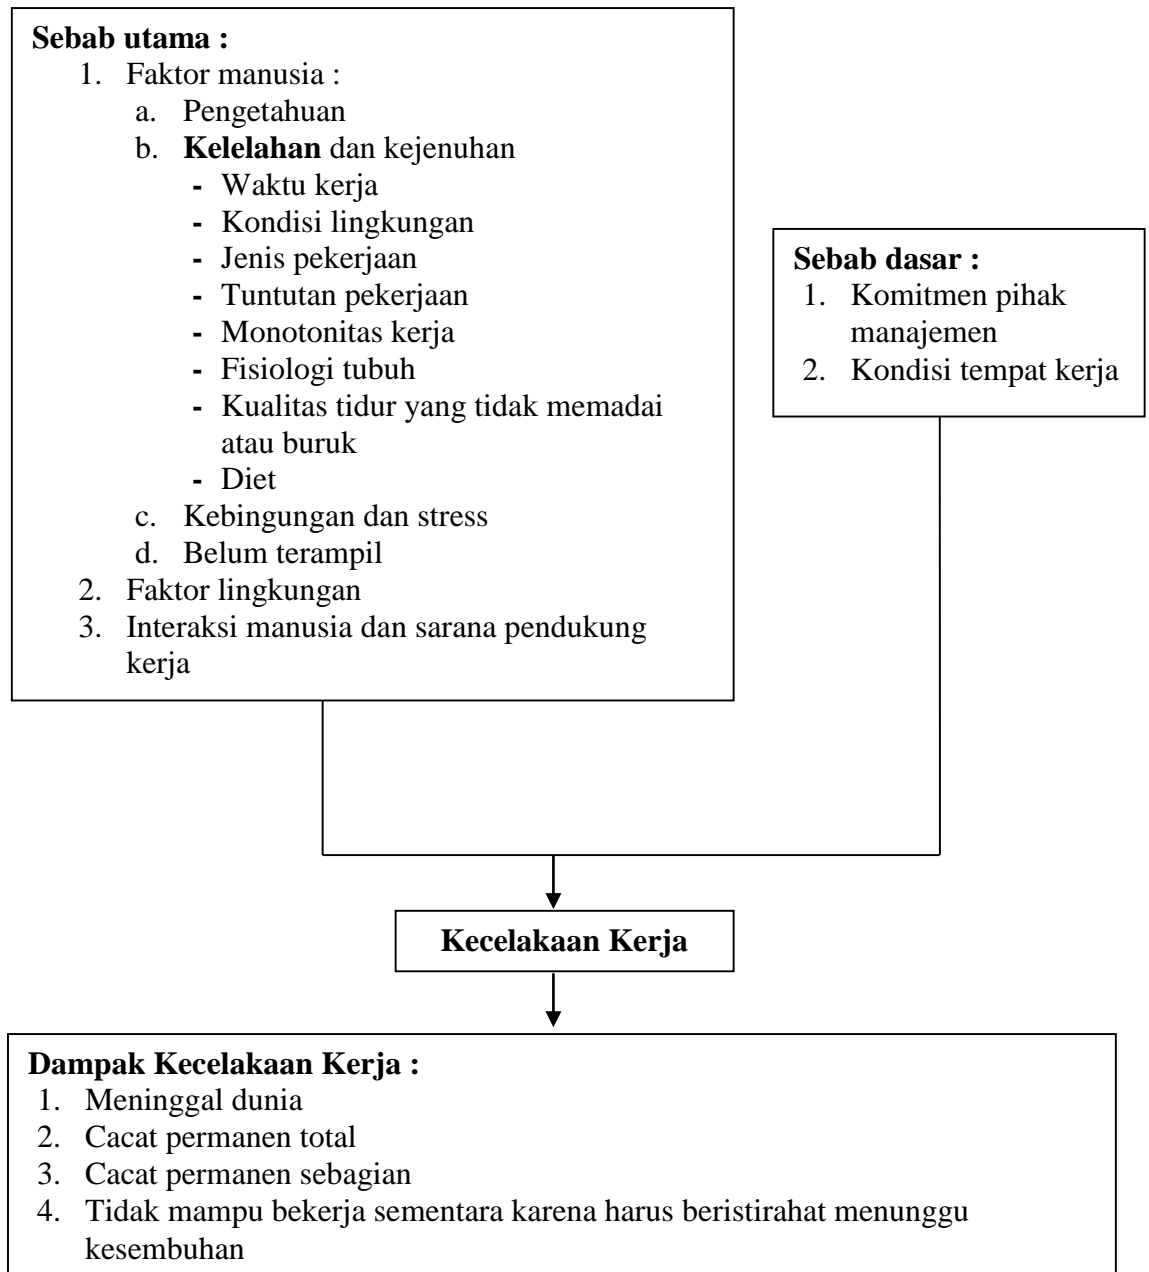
**Sebab utama :**
1. Faktor manusia :
   a. Pengetahuan
   b. **Kelelahan** dan kejenuhan
      - Waktu kerja
      - Kondisi lingkungan
      - Jenis pekerjaan
      - Tuntutan pekerjaan
      - Monotonitas kerja
      - Fisiologi tubuh
      - Kualitas tidur yang tidak memadai atau buruk
      - Diet
   c. Kebingungan dan stress
   d. Belum terampil
2. Faktor lingkungan
3. Interaksi manusia dan sarana pendukung kerja

**Sebab dasar :**
1. Komitmen pihak manajemen
2. Kondisi tempat kerja

**Kecelakaan Kerja**

**Dampak Kecelakaan Kerja :**
1. Meninggal dunia
2. Cacat permanen total
3. Cacat permanen sebagian
4. Tidak mampu bekerja sementara karena harus beristirahat menunggu kesembuhan